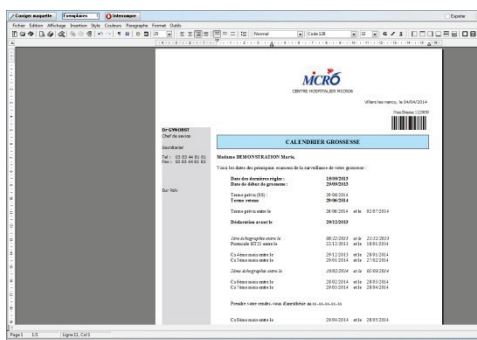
Casque maquette | Compléter | Interrompre | Exporter

Fichier Edition Affichage Insertion Style Couleurs Paragraphe Format Outils

Normal | Code 128

MCRO
CENTRE HOSPITALIER MICROS

Villers les nancy, le 04/04/2014

Dr GYNOBST
Chef de service

Secrétariat

Tel : 03 83 44 81 81
Fax : 03 83 44 81 84

CALENDRIER GROSSESSE

Madame DEMONSTRATION Marie,

Voici les dates des principales sessions de la surveillance de votre grossesse :

Date des dernières règles : 15/09/2013
Date de début de grossesse : 29/09/2013

Terme prévu (SA) : 20/06/2014
Terme retenu : 20/06/2014

Terme prévu entre le 28/06/2014 et le 02/07/2014

Déclaration avant le 29/12/2013

1ère échographie entre le 08/12/2013 et le 22/12/2013
Examen entre le 22/12/2013 et le 18/01/2014

Examen entre le 29/12/2013 et le 28/01/2014
Examen entre le 29/01/2014 et le 27/02/2014

2ème échographie entre le 19/02/2014 et le 05/03/2014

Examen entre le 28/02/2014 et le 28/03/2014
Examen entre le 29/03/2014 et le 28/04/2014

Prendre votre rendez-vous d'anesthésie au --.--.--.--.--

Examen entre le 29/04/2014 et le 28/05/2014

Page 1 1/1 ligne 31, Col 1